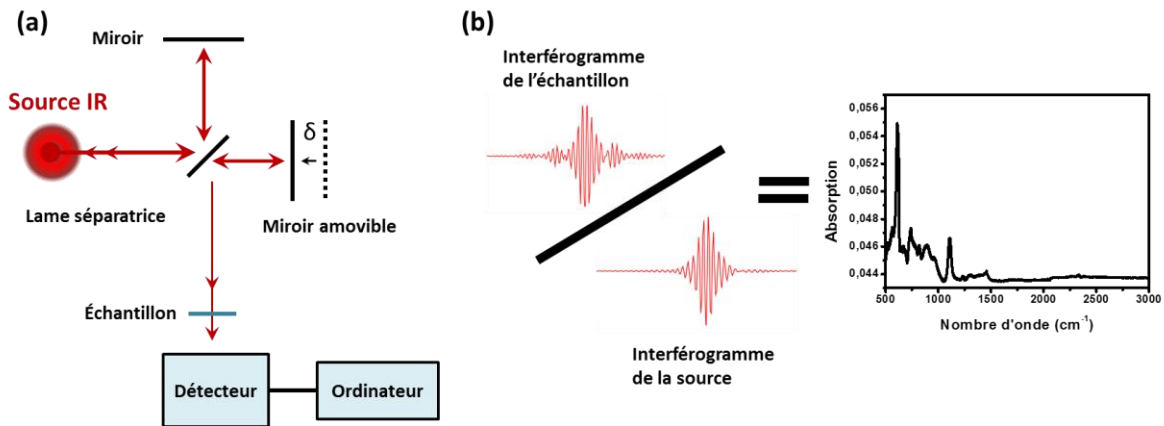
(a)

Miroir

Source IR

δ

Lame séparatrice

Miroir amovible

Échantillon

Détecteur

Ordinateur

(b)

Interférogramme de l'échantillon

Interférogramme de la source

0,056
0,054
0,052
0,050
0,048
0,046
0,044

Absorption

500 1000 1500 2000 2500 3000

Nombre d'onde (cm$^{-1}$)